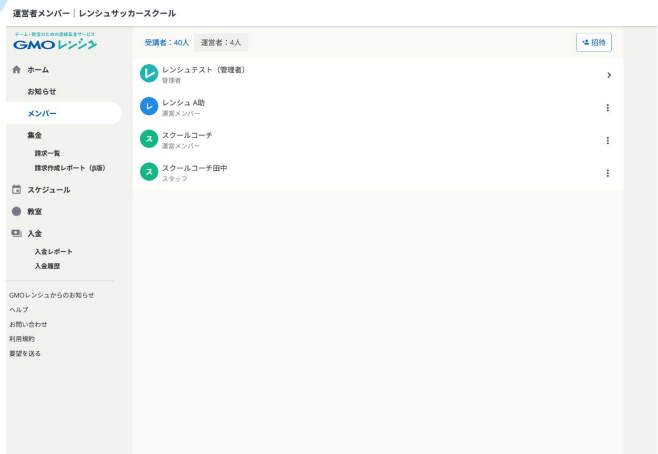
運営者メンバー｜レンシュサッカースクール

チーム・教室のための連絡集金サービス
GMOレンシュ

ホーム
お知らせ
メンバー
集金
請求一覧
請求作成レポート（β版）
スケジュール
教室
入金
入金レポート
入金履歴

GMOレンシュからのお知らせ
ヘルプ
お問い合わせ
利用規約
要望を送る

受講者：40人　運営者：4人　招待

レ　レンシュテスト（管理者）
管理者

レ　レンシュ A助
運営メンバー

ス　スクールコーチ
運営メンバー

ス　スクールコーチ田中
スタッフ